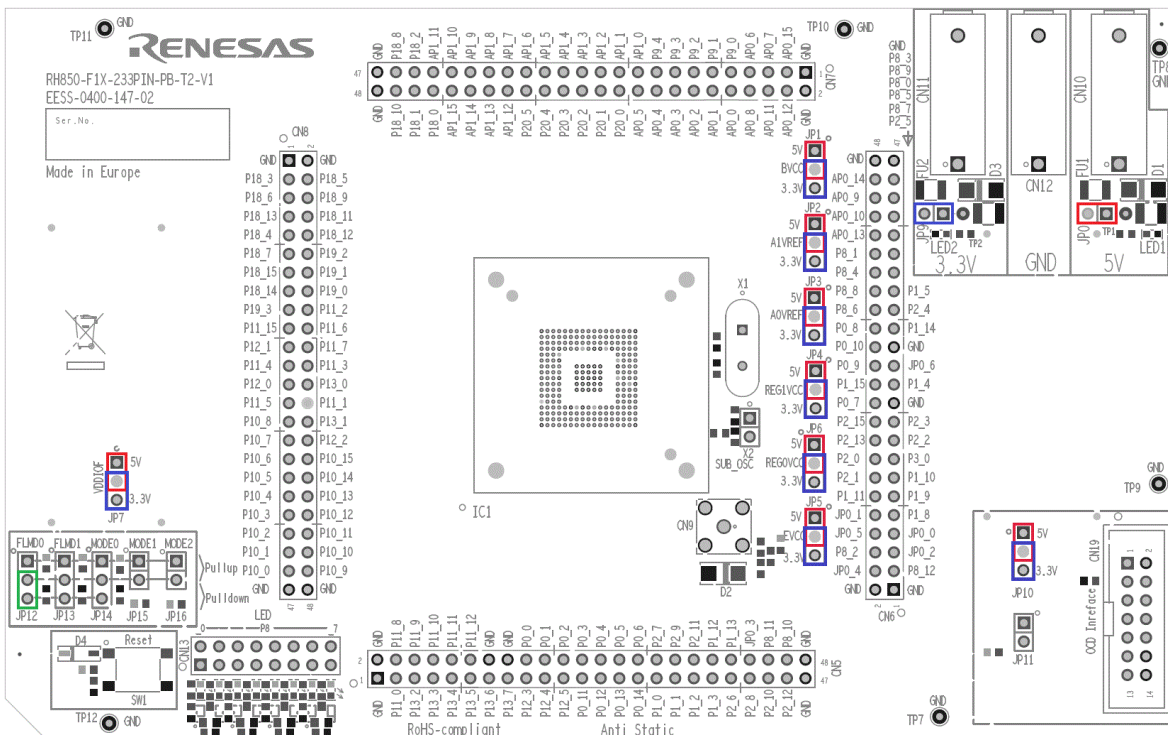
TP11 GND
RENESAS
RH850-F1X-233PIN-PB-T2-V1
EESS-0400-147-02
Ser.No.
Made in Europe

CN8
GND 1 2 GND
P18_3 P18_5
P18_6 P18_9
P18_13 P18_11
P18_4 P18_12
P18_7 P19_2
P18_15 P19_1
P18_14 P19_0
P19_3 P11_2
P11_15 P11_6
P12_1 P11_7
P11_4 P11_3
P12_0 P13_0
P11_5 P11_1
P10_8 P13_1
P10_7 P12_2
P10_6 P10_15
P10_5 P10_14
P10_4 P10_13
P10_3 P10_12
P10_2 P10_11
P10_1 P10_10
P10_0 P10_9
GND 47 48 GND

VDDIOF
5V
3.3V
JP7

FLMD0 FLMD1 MODE0 MODE1 MODE2
Pullup
Pulldown
JP12 JP13 JP14 JP15 JP16

D4 Reset
SW1
TP12 GND

LED
0 P8 7
CN13

GND P18_8 P18_2 AP1_11 AP1_10 AP1_9 AP1_8 AP1_7 AP1_6 AP1_5 AP1_4 AP1_3 AP1_2 AP1_1 AP1_0 P9_4 P9_3 P9_1 P9_0 AP0_6 AP0_7 AP0_15 GND
47 48 CN7 1 2
GND P18_10 P18_1 P18_0 AP1_15 AP1_14 AP1_13 AP1_12 P20_5 P20_4 P20_3 P20_2 P20_1 P20_0 AP0_5 AP0_4 AP0_3 AP0_2 AP0_1 AP0_0 AP0_8 AP0_11 AP0_12 GND
TP10 GND

X1
IC1
X2
SUB_OSC
CN9
D2

JP1 5V BVCC 3.3V
JP2 5V A1VREF 3.3V
JP3 5V A0VREF 3.3V
JP4 5V REG1VCC 3.3V
JP6 5V REG0VCC 3.3V
JP5 5V EVCC 3.3V

48 47
GND AP0_14 AP0_9 AP0_10 AP0_13 P8_1 P8_4 P8_8 P8_6 P0_8 P0_10 P0_9 P1_15 P0_7 P2_15 P2_13 P2_0 P2_1 P1_11 JP0_1 JP0_5 P8_2 JP0_4 GND
P1_5 P2_4 P1_14 GND JP0_6 P1_4 GND P2_3 P2_2 P3_0 P1_10 P1_9 P1_8 JP0_0 JP0_2 P8_12 GND
2 1
CN6

GND P11_8 P11_9 P11_10 P11_11 P11_12 GND P0_0 P0_1 P0_2 P0_3 P0_4 P0_5 P0_6 P2_7 P2_9 P2_11 P1_12 P1_13 JP0_3 P8_11 P8_10 GND
2 48 CN5 1 47
GND P11_0 P13_2 P13_3 P13_4 P13_5 P13_6 P13_7 P12_3 P12_4 P12_5 P0_11 P0_12 P0_13 P0_14 P1_0 P1_1 P1_2 P1_3 P2_6 P2_8 P2_10 P2_12 GND
RoHS-compliant Anti Static

GND
P8_3 P8_9 P8_0 P8_5 P8_7 P2_5
CN11 CN12 CN10
TP8 GND
FU2 D3 FU1 D1
JP9 LED2 TP2 JP0 TP1 LED1
3.3V GND 5V

GND TP9
5V
3.3V
JP10
JP11
CN19
OCD Inrface
1 2
13 14
TP7 GND